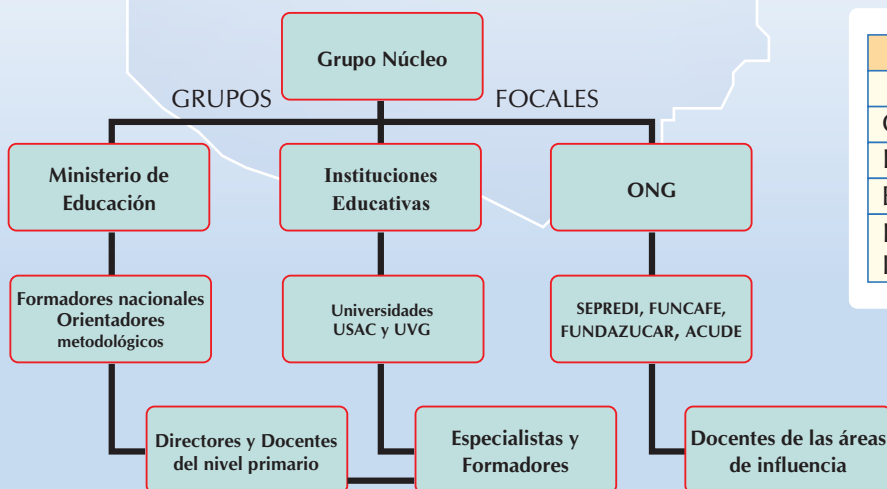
Grupo Núcleo

GRUPOS FOCALES

Ministerio de Educación

Instituciones Educativas

ONG

Formadores nacionales Orientadores metodológicos

Universidades USAC y UVG

SEPREDI, FUNCAFE, FUNDAZUCAR, ACUDE

Directores y Docentes del nivel primario

Especialistas y Formadores

Docentes de las áreas de influencia

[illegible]